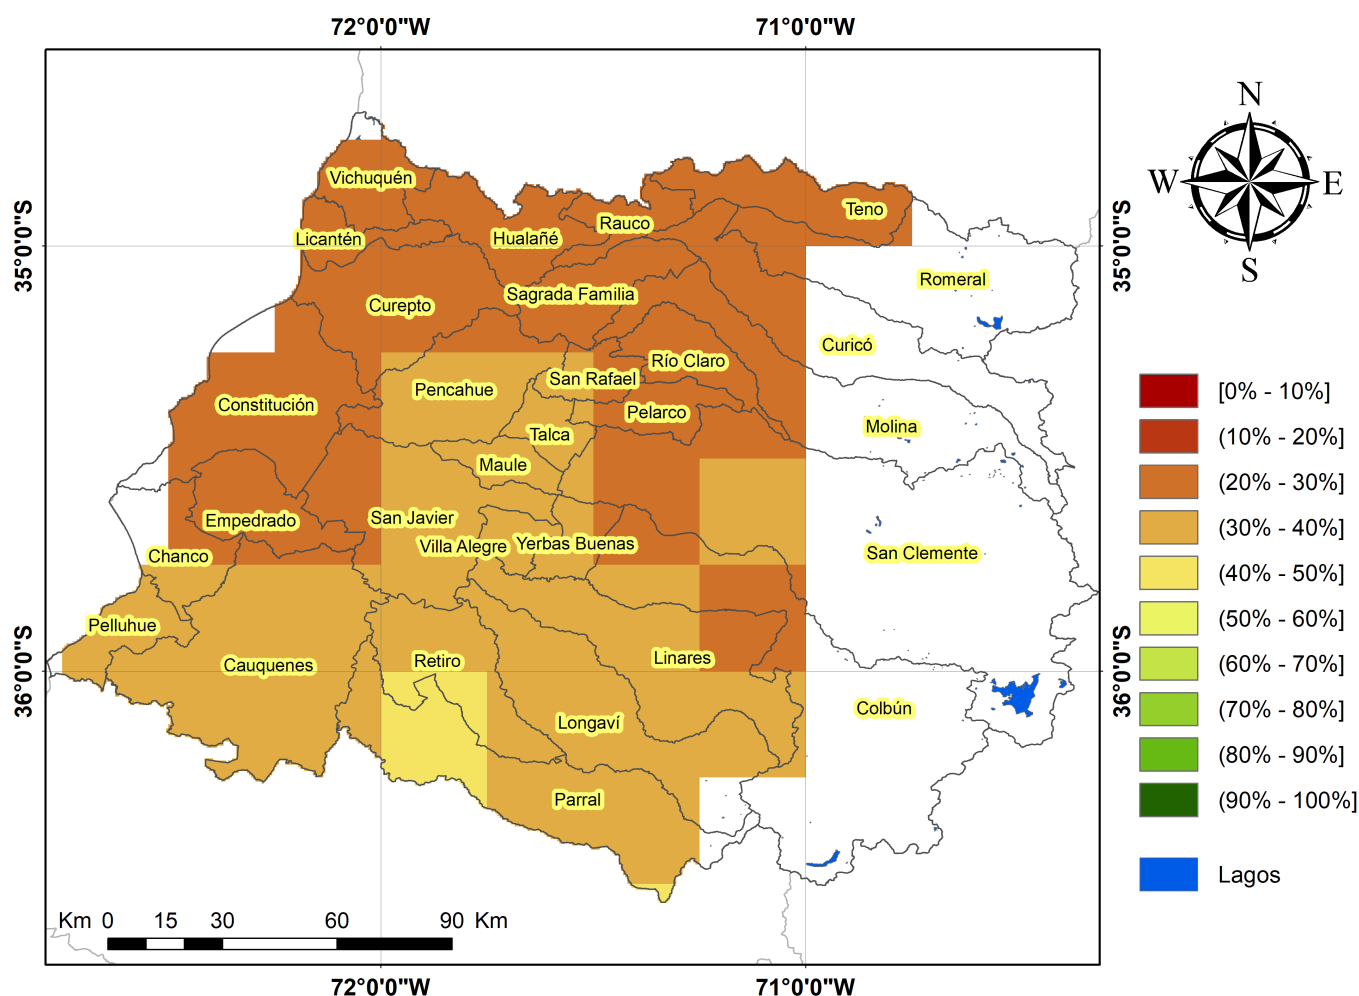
72°0'0"W 71°0'0"W

35°0'0"S 35°0'0"S

36°0'0"S 36°0'0"S

N
W E
S

Vichuquén
Teno
Licantén
Hualañé
Rauco
Romeral
Curepto
Sagrada Familia
Curicó
Río Claro
Pencahue
San Rafael
Constitución
Pelarco
Molina
Talca
Maule
Empedrado
San Javier
Villa Alegre
Yerbas Buenas
San Clemente
Chanco
Pelluhue
Cauquenes
Retiro
Linares
Colbún
Longaví
Parral

[0% - 10%]
(10% - 20%]
(20% - 30%]
(30% - 40%]
(40% - 50%]
(50% - 60%]
(60% - 70%]
(70% - 80%]
(80% - 90%]
(90% - 100%]
Lagos

Km 0 15 30 60 90 Km

72°0'0"W 71°0'0"W